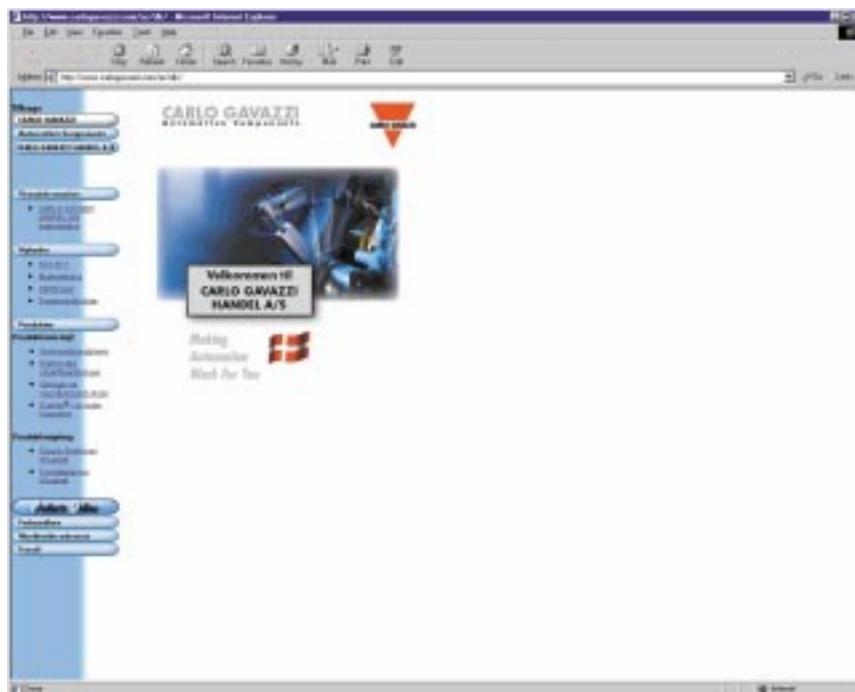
http://www.carlogavazzi.com/se/dk/ - Microsoft Internet Explorer

File Edit View Favorites Tools Help

Stop Refresh Home Search Favorites History Mail Print Edit

Address http://www.carlogavazzi.com/se/dk/ Go Links

Tilbage
CARLO GAVAZZI
Automation Komponenter
CARLO GAVAZZI HANDEL A/S

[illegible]

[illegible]

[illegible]

Produkter

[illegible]

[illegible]

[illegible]

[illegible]

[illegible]

CARLO GAVAZZI
Automation Components

Velkommen til
CARLO GAVAZZI
HANDEL A/S

Making
Automation
Work For You

Done Internet